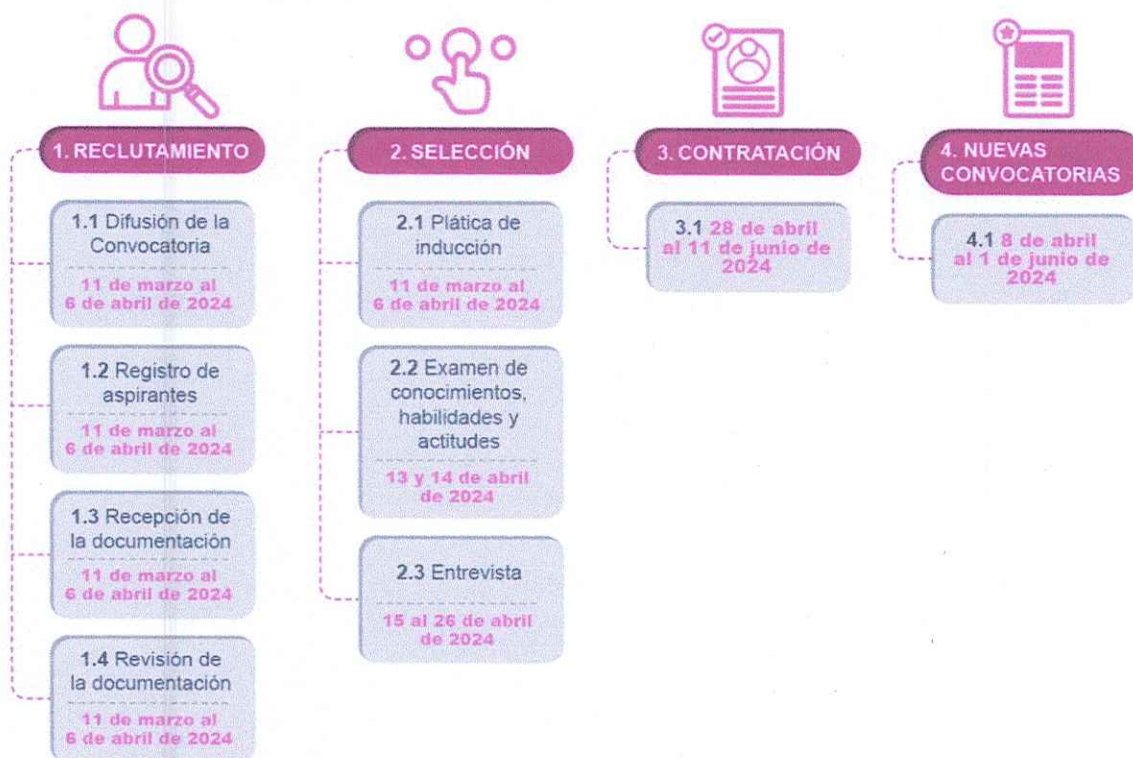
1. RECLUTAMIENTO

1.1 Difusión de la Convocatoria
11 de marzo al 6 de abril de 2024

1.2 Registro de aspirantes
11 de marzo al 6 de abril de 2024

1.3 Recepción de la documentación
11 de marzo al 6 de abril de 2024

1.4 Revisión de la documentación
11 de marzo al 6 de abril de 2024

2. SELECCIÓN

2.1 Plática de inducción
11 de marzo al 6 de abril de 2024

2.2 Examen de conocimientos, habilidades y actitudes
13 y 14 de abril de 2024

2.3 Entrevista
15 al 26 de abril de 2024

3. CONTRATACIÓN

3.1 28 de abril al 11 de junio de 2024

4. NUEVAS CONVOCATORIAS

4.1 8 de abril al 1 de junio de 2024